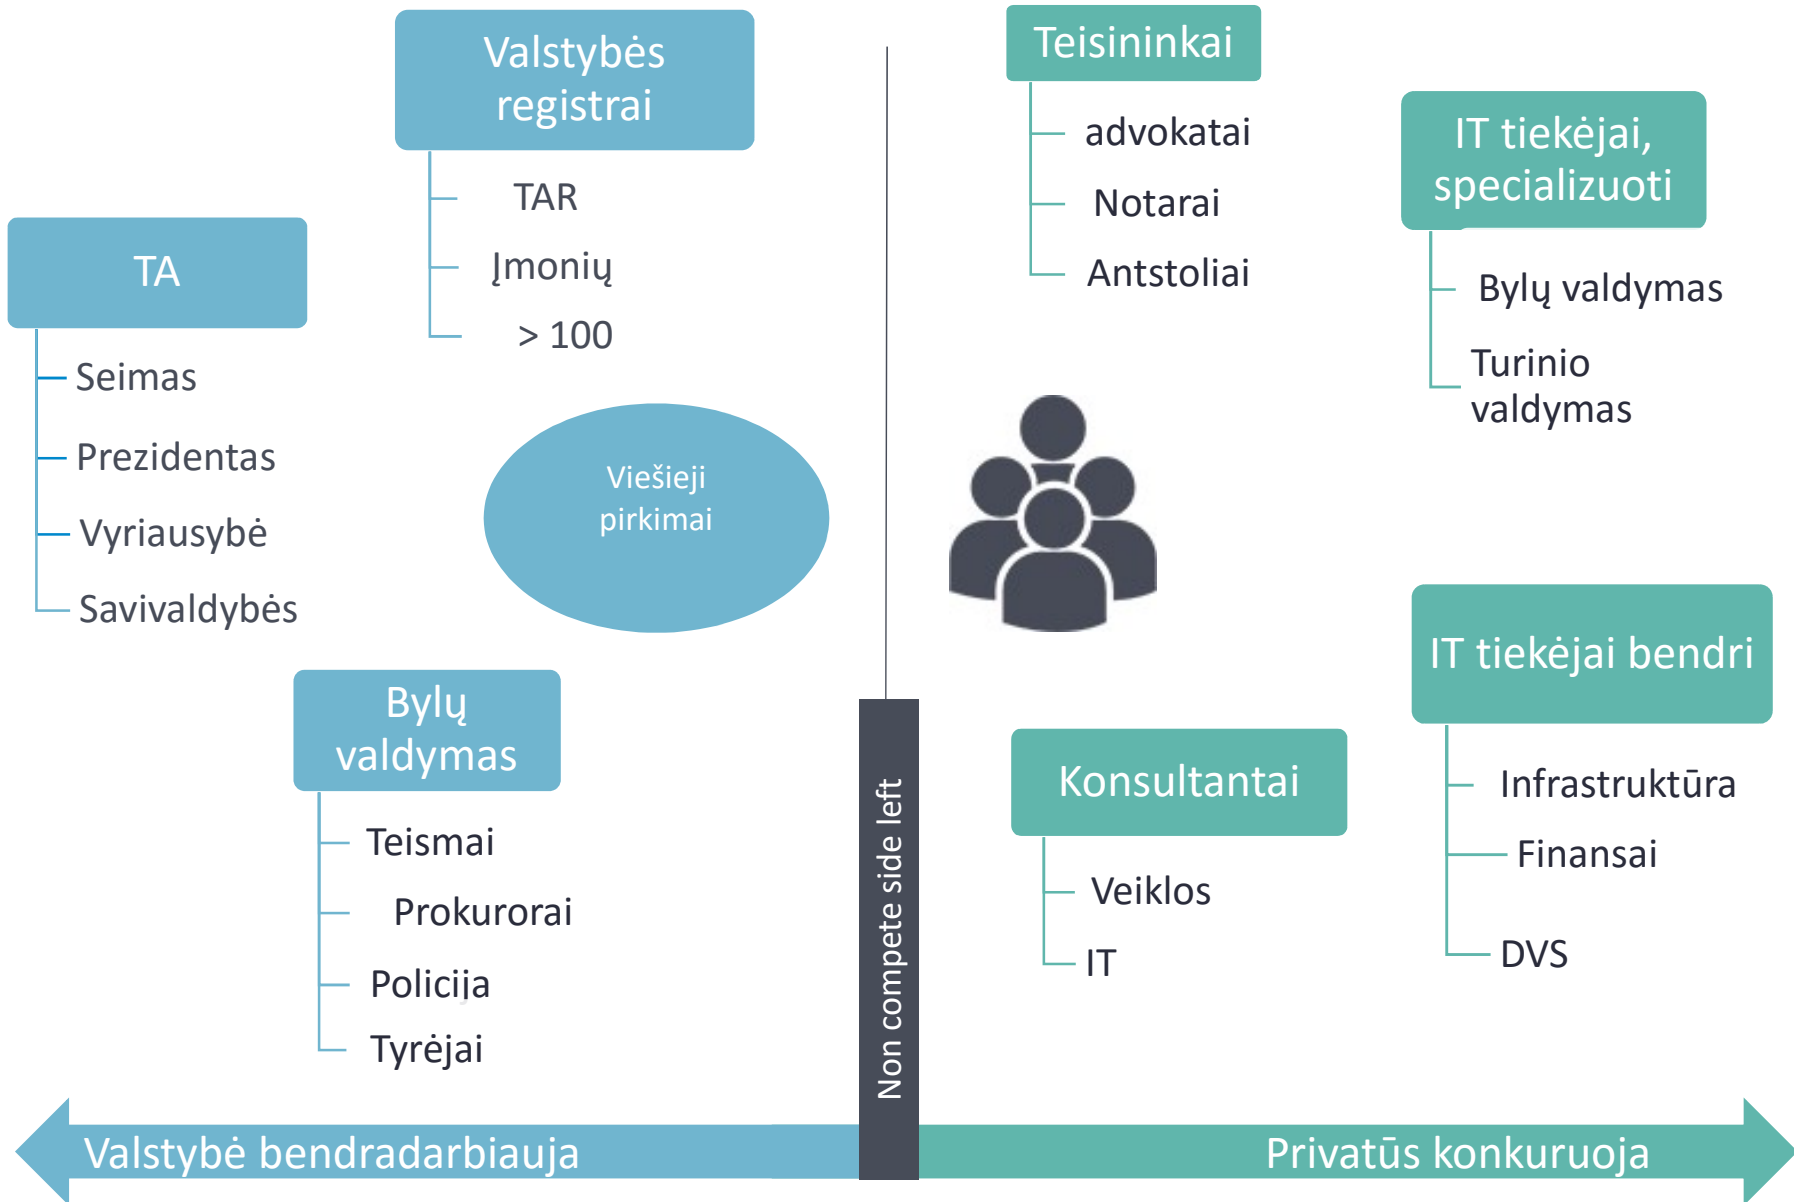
Valstybės registrai

TAR

Įmonių

> 100

TA

Seimas

Prezidentas

Vyriausybė

Savivaldybės

Viešieji pirkimai

Bylų valdymas

Teismai

Prokurorai

Policija

Tyrėjai

Teisininkai

advokatai

Notarai

Antstoliai

IT tiekėjai, specializuoti

Bylų valdymas

Turinio valdymas

IT tiekėjai bendri

Infrastruktūra

Finansai

DVS

Konsultantai

Veiklos

IT

Non compete side left

Valstybė bendradarbiauja

Privatūs konkuruoja